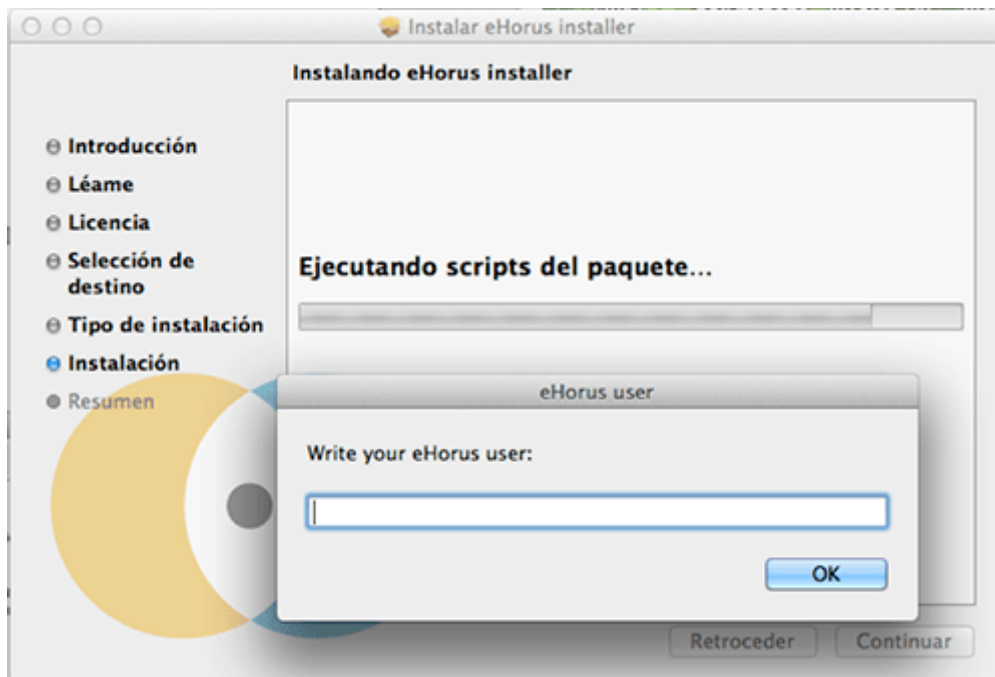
Instalar eHorus installer

Instalando eHorus installer

Introducción
Léame
Licencia
Selección de destino
Tipo de instalación
Instalación
Resumen

Ejecutando scripts del paquete...

eHorus user

Write your eHorus user:

OK

Retroceder
Continuar